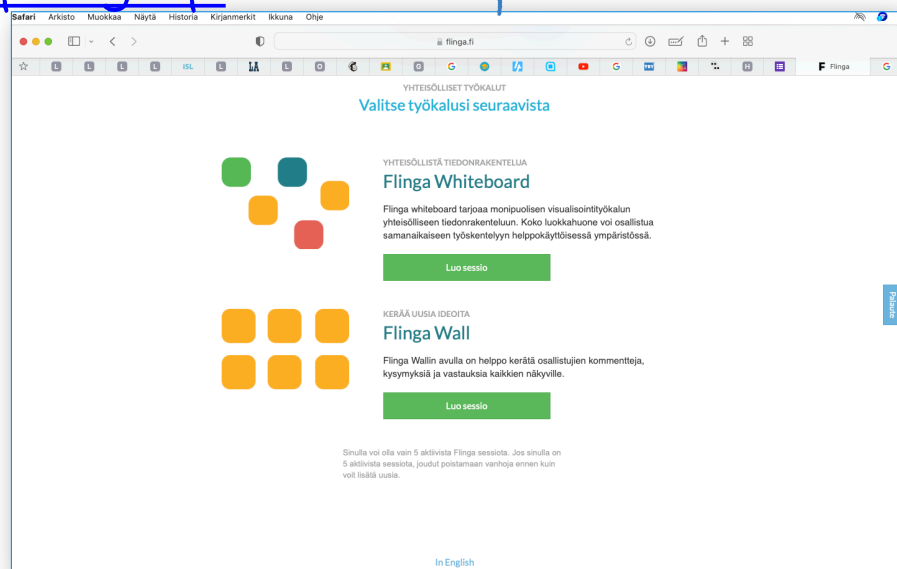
Safari Arkisto Muokkaa Näytä Historia Kirjanmerkit Ikkuna Ohje

flinga.fi

L L L L ISL L L O G G L G F Flinga G

YHTEISÖLLISET TYÖKALUT
Valitse työkalusi seuraavista

YHTEISÖLLISTÄ TIEDONRAKENTELUA
Flinga Whiteboard

Flinga whiteboard tarjoaa monipuolisen visualisointityökalun yhteisölliseen tiedonrakenteluun. Koko luokkahuone voi osallistua samanaikaiseen työskentelyyn helppokäyttöisessä ympäristössä.

Luo sessio

KERÄÄ UUSIA IDEOITA
Flinga Wall

Flinga Wallin avulla on helppo kerätä osallistujien kommentteja, kysymyksiä ja vastauksia kaikkien näkyville.

Luo sessio

Sinulla voi olla vain 5 aktiivista Flinga sessiota. Jos sinulla on 5 aktiivista sessiota, joudut poistamaan vanhoja ennen kuin voit lisätä uusia.

In English

Palaute